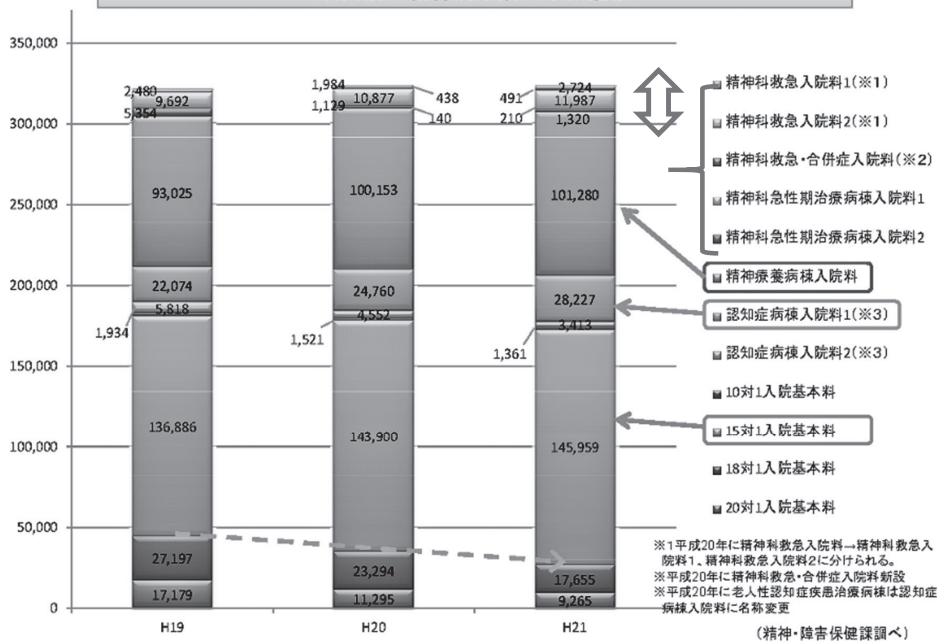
350,000
300,000
250,000
200,000
150,000
100,000
50,000
0

H19
2,480
9,692
5,354
93,025
22,074
5,818
1,934
136,886
27,197
17,179

H20
1,984
10,877
438
1,129
140
100,153
24,760
4,552
1,521
143,900
23,294
11,295

H21
491
2,724
11,987
210
1,320
101,280
28,227
3,413
1,361
145,959
17,655
9,265

精神科救急入院料1(※1)
精神科救急入院料2(※1)
精神科救急・合併症入院料(※2)
精神科急性期治療病棟入院料1
精神科急性期治療病棟入院料2
精神療養病棟入院料
認知症病棟入院料1(※3)
認知症病棟入院料2(※3)
10対1入院基本料
15対1入院基本料
18対1入院基本料
20対1入院基本料

※1平成20年に精神科救急入院料→精神科救急入院料1、精神科救急入院料2に分けられる。
※平成20年に精神科救急・合併症入院料新設
※平成20年に老人性認知症疾患治療病棟は認知症病棟入院料に名称変更

(精神・障害保健課調べ)